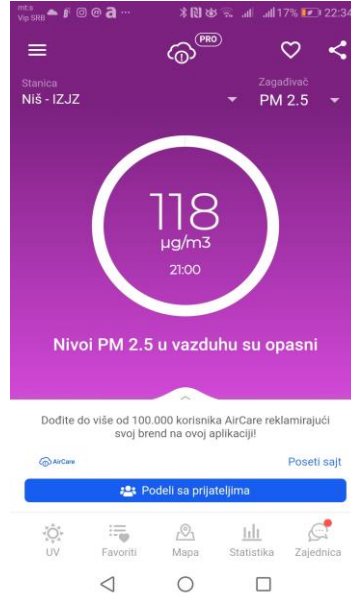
mt:s Vip SRB 17% 22:34

PRO

Stanica
Niš - IZJZ

Zagađivač
PM 2.5

118
μg/m3
21:00

Nivoi PM 2.5 u vazduhu su opasni

Dođite do više od 100.000 korisnika AirCare reklamirajući svoj brend na ovoj aplikaciji!

AirCare

Poseti sajt

Podeli sa prijateljima

UV
Favoriti
Mapa
Statistika
Zajednica